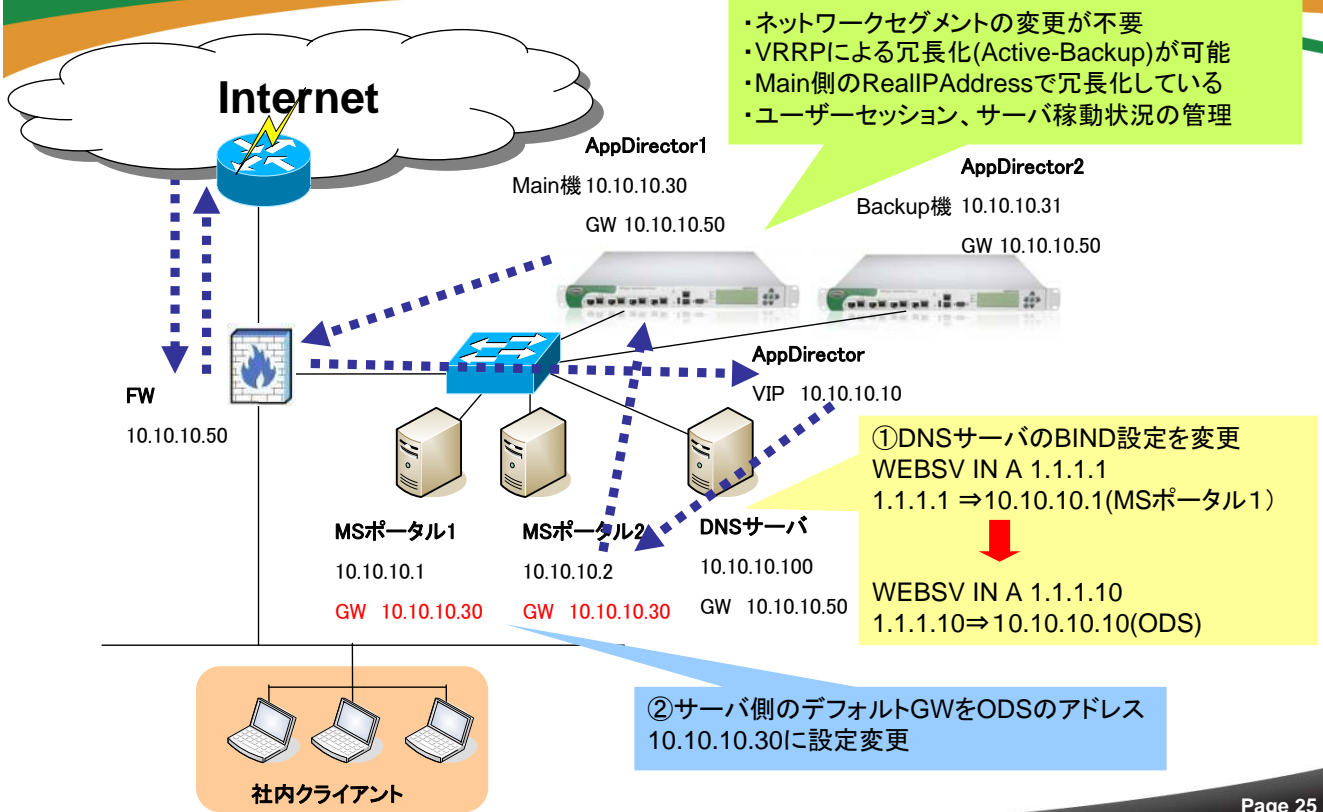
・ネットワークセグメントの変更が不要
・VRRPによる冗長化(Active-Backup)が可能
・Main側のRealIPAddressで冗長化している
・ユーザーセッション、サーバ稼動状況の管理

Internet

AppDirector1
Main機 10.10.10.30
GW 10.10.10.50

AppDirector2
Backup機 10.10.10.31
GW 10.10.10.50

AppDirector
VIP 10.10.10.10

FW
10.10.10.50

①DNSサーバのBIND設定を変更
WEBSV IN A 1.1.1.1
1.1.1.1 ⇒10.10.10.1(MSポータル1)

WEBSV IN A 1.1.1.10
1.1.1.10⇒10.10.10.10(ODS)

MSポータル1
10.10.10.1
GW 10.10.10.30

MSポータル2
10.10.10.2
GW 10.10.10.30

DNSサーバ
10.10.10.100
GW 10.10.10.50

②サーバ側のデフォルトGWをODSのアドレス10.10.10.30に設定変更

社内クライアント

Page 25